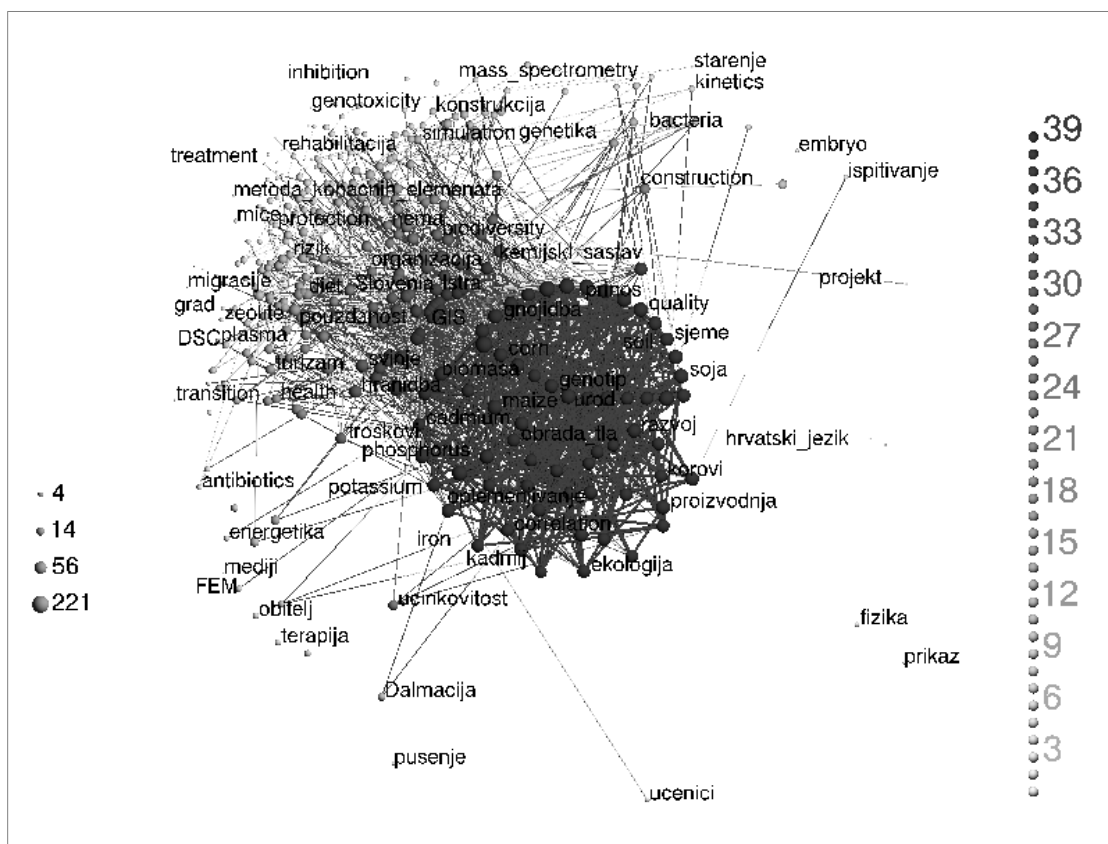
inhibition
mass_spectrometry
starenje
kinetics
genotoxicity
konstrukcija
simulation
genetika
bacteria
rehabilitacija
treatment
embryo
ispitivanje
metoda_konacnih_elemenata
construction
mice
protection
nema
biodiversity
rizik
kemijski_sastav
organizacija
migracije
diet
Slovenija
Istra
odnos
projekt
grad
zeolite
pouzdanost
GIS
gnojidba
quality
DSC
plasma
sjeme
corn
soil
turizam
stanje
biomasa
genotip
soja
prehrana
transition
health
maize
urod
cadmium
razvoj
troskovi
obrada_tla
hrvatski_jezik
phosphorus
korovi
antibiotics
potassium
oplemenjivanje
proizvodnja
correlation
energetika
iron
kadmij
ekologija
mediji
FEM
obitelj
ucinkovitost
terapija
fizika
prikaz
Dalmacija
pusenje
ucenici
4
14
56
221
39
36
33
30
27
24
21
18
15
12
9
6
3